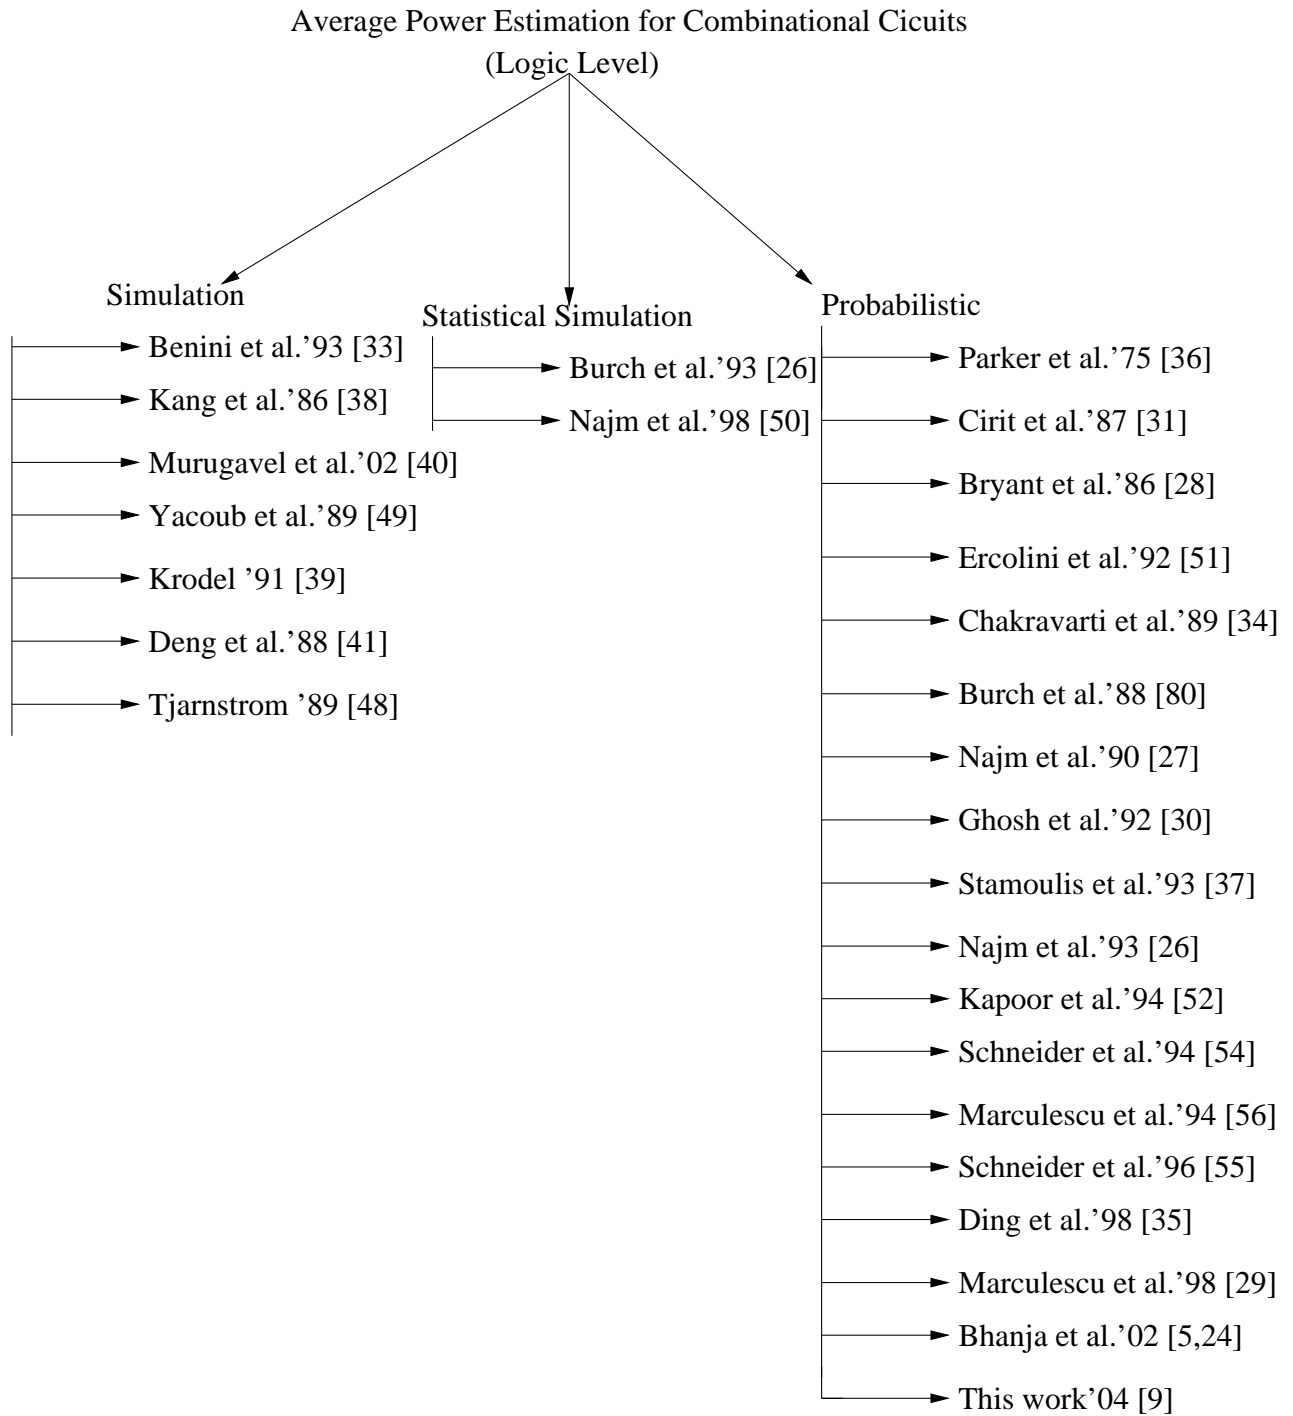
Average Power Estimation for Combinational Cicuits
(Logic Level)

Simulation
Benini et al.'93 [33]
Kang et al.'86 [38]
Murugavel et al.'02 [40]
Yacoub et al.'89 [49]
Krodel '91 [39]
Deng et al.'88 [41]
Tjarnstrom '89 [48]

Statistical Simulation
Burch et al.'93 [26]
Najm et al.'98 [50]

Probabilistic
Parker et al.'75 [36]
Cirit et al.'87 [31]
Bryant et al.'86 [28]
Ercolini et al.'92 [51]
Chakravarti et al.'89 [34]
Burch et al.'88 [80]
Najm et al.'90 [27]
Ghosh et al.'92 [30]
Stamoulis et al.'93 [37]
Najm et al.'93 [26]
Kapoor et al.'94 [52]
Schneider et al.'94 [54]
Marculescu et al.'94 [56]
Schneider et al.'96 [55]
Ding et al.'98 [35]
Marculescu et al.'98 [29]
Bhanja et al.'02 [5,24]
This work'04 [9]